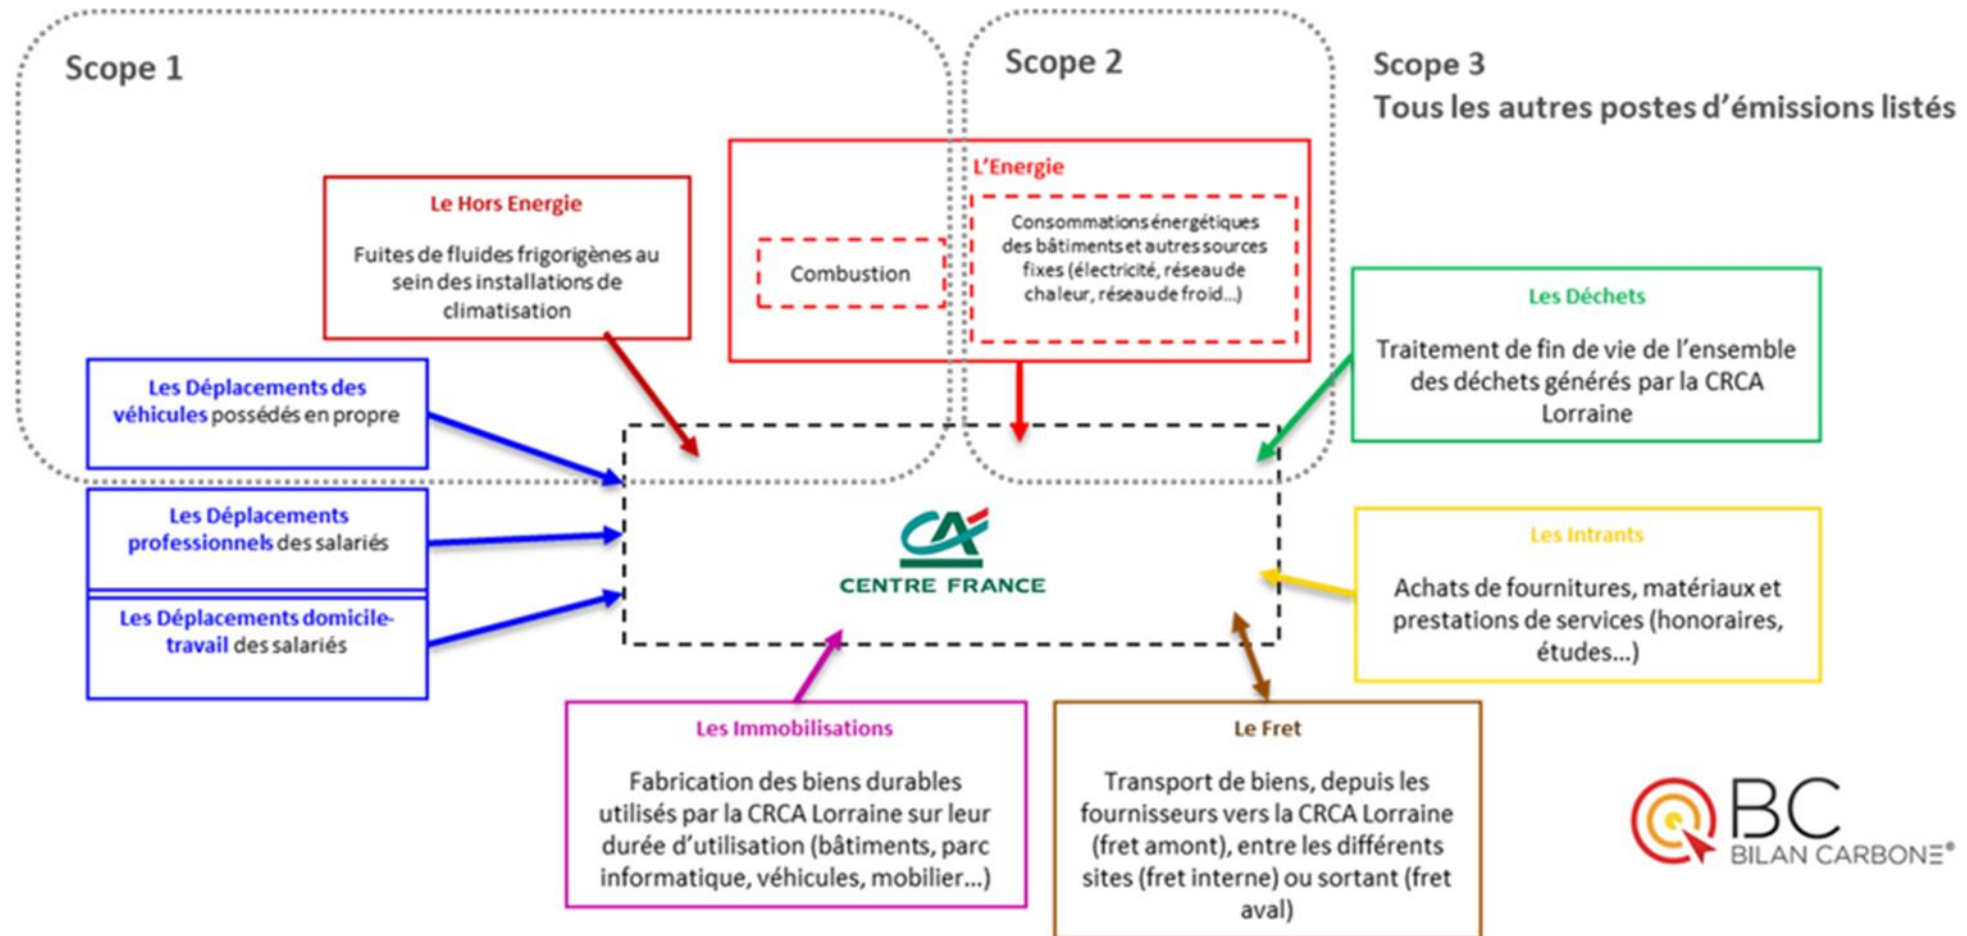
Scope 1

Scope 2

Scope 3
Tous les autres postes d'émissions listés

Le Hors Energie

Fuites de fluides frigorigènes au sein des installations de climatisation

L'Energie

Combustion

Consommations énergétiques des bâtiments et autres sources fixes (électricité, réseau de chaleur, réseau de froid…)

Les Déplacements des véhicules possédés en propre

Les Déchets

Traitement de fin de vie de l'ensemble des déchets générés par la CRCA Lorraine

Les Déplacements professionnels des salariés

CA
CENTRE FRANCE

Les Intrants

Achats de fournitures, matériaux et prestations de services (honoraires, études…)

Les Déplacements domicile-travail des salariés

Les Immobilisations

Fabrication des biens durables utilisés par la CRCA Lorraine sur leur durée d'utilisation (bâtiments, parc informatique, véhicules, mobilier…)

Le Fret

Transport de biens, depuis les fournisseurs vers la CRCA Lorraine (fret amont), entre les différents sites (fret interne) ou sortant (fret aval)

BC
BILAN CARBONE®